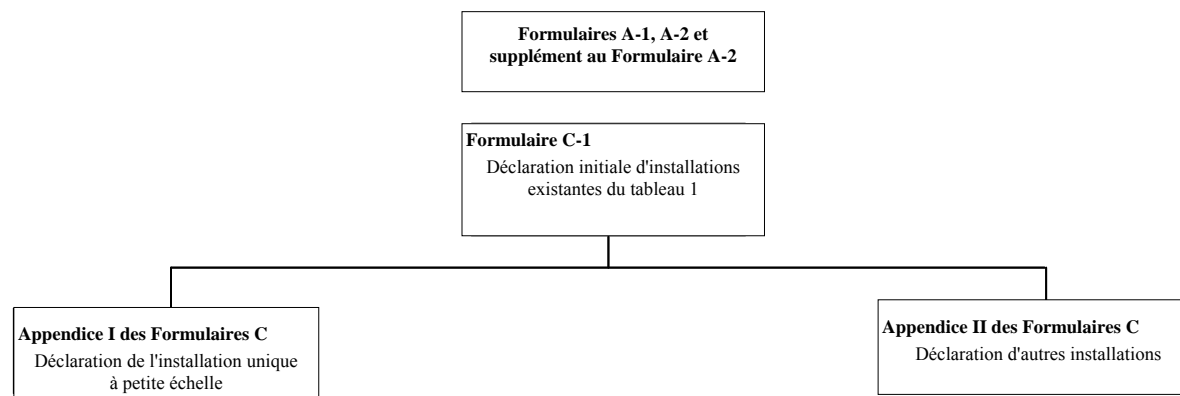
Formulaires A-1, A-2 et supplément au Formulaire A-2

Formulaire C-1
Déclaration initiale d'installations existantes du tableau 1

Appendice I des Formulaires C
Déclaration de l'installation unique à petite échelle

Appendice II des Formulaires C
Déclaration d'autres installations